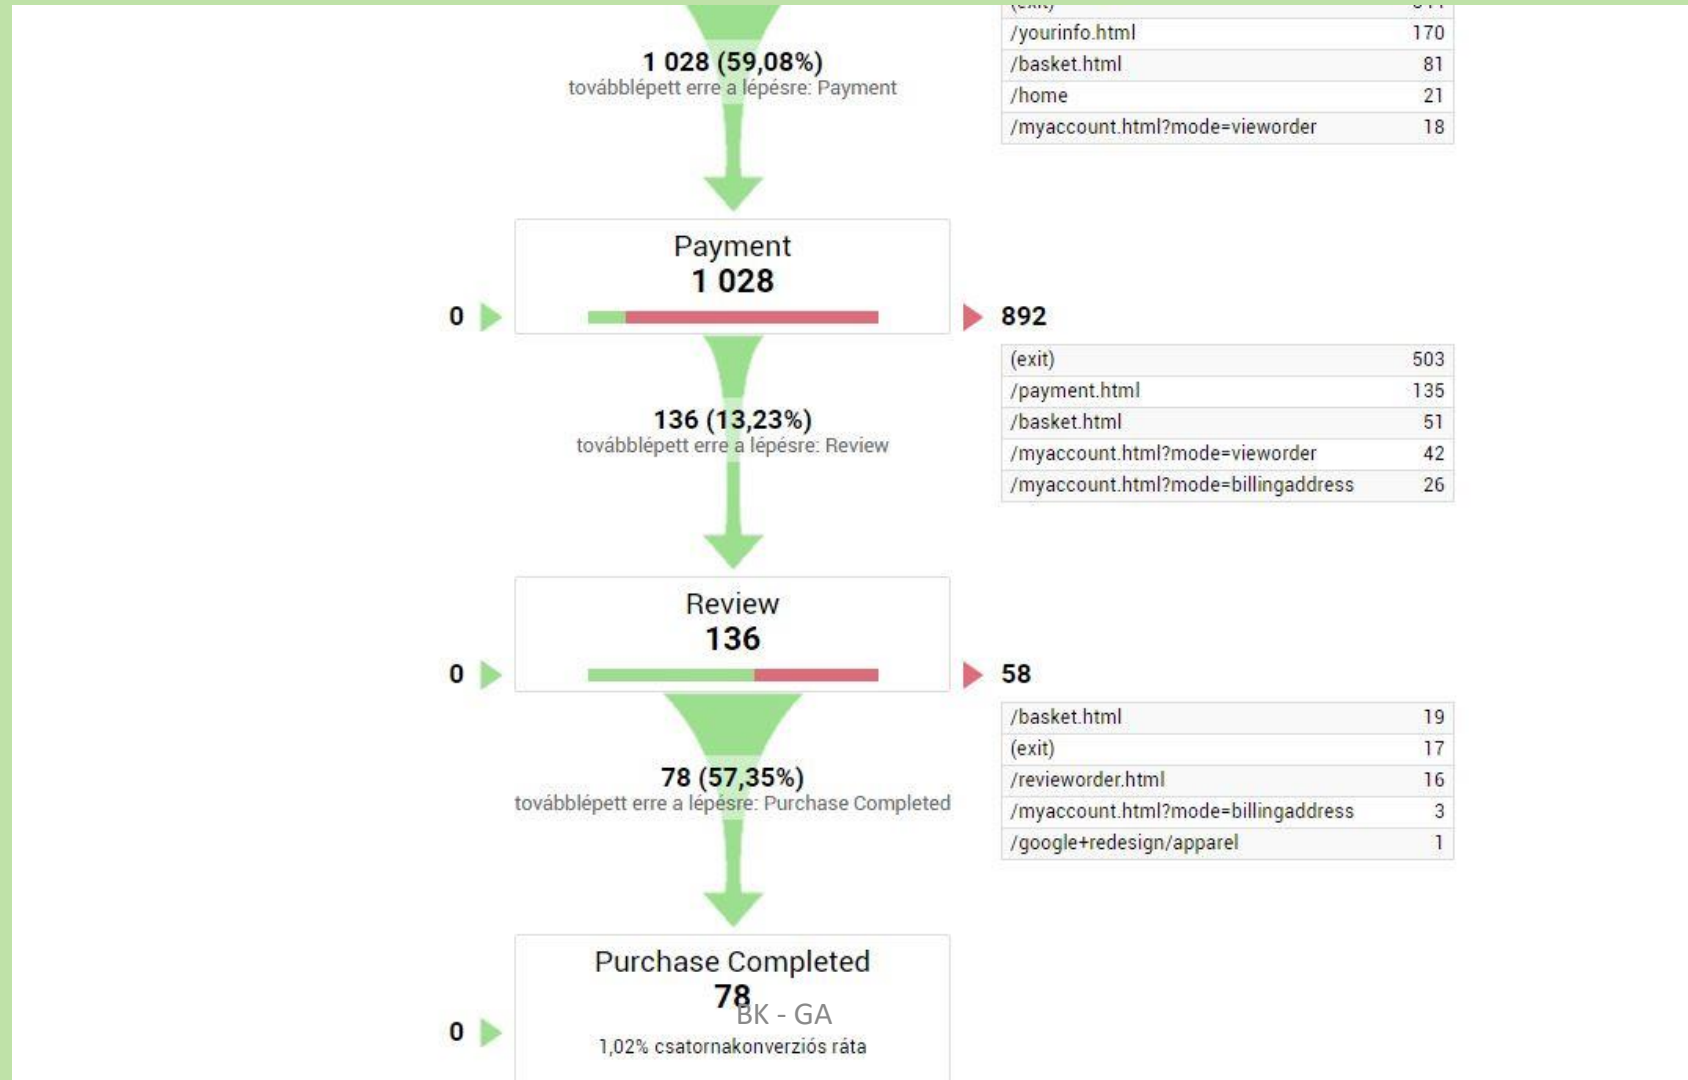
1 028 (59,08%)
továbblépett erre a lépésre: Payment

| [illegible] | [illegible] |
|---|---|
| /yourinfo.html | 170 |
| /basket.html | 81 |
| /home | 21 |
| /myaccount.html?mode=vieworder | 18 |

Payment
1 028

0

892

| (exit) | 503 |
|---|---|
| /payment.html | 135 |
| /basket.html | 51 |
| /myaccount.html?mode=vieworder | 42 |
| /myaccount.html?mode=billingaddress | 26 |

136 (13,23%)
továbblépett erre a lépésre: Review

Review
136

0

58

| /basket.html | 19 |
|---|---|
| (exit) | 17 |
| /revieworder.html | 16 |
| /myaccount.html?mode=billingaddress | 3 |
| /google+redesign/apparel | 1 |

78 (57,35%)
továbblépett erre a lépésre: Purchase Completed

Purchase Completed
78

BK - GA

0

1,02% csatornakonverziós ráta